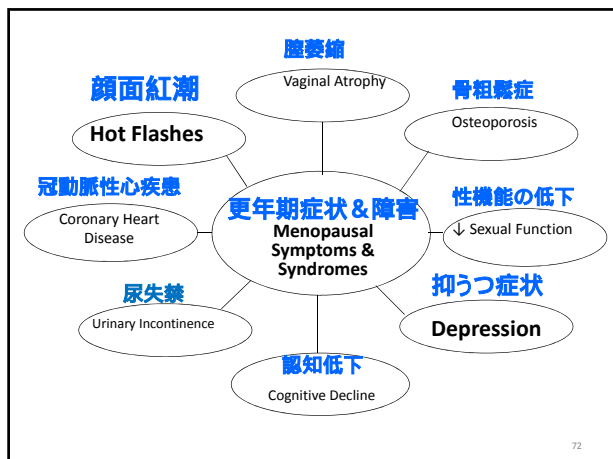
膣萎縮
Vaginal Atrophy

顔面紅潮
Hot Flashes

骨粗鬆症
Osteoporosis

冠動脈性心疾患
Coronary Heart Disease

更年期症状＆障害
Menopausal Symptoms & Syndromes

性機能の低下
↓ Sexual Function

抑うつ症状
Depression

尿失禁
Urinary Incontinence

認知低下
Cognitive Decline

72